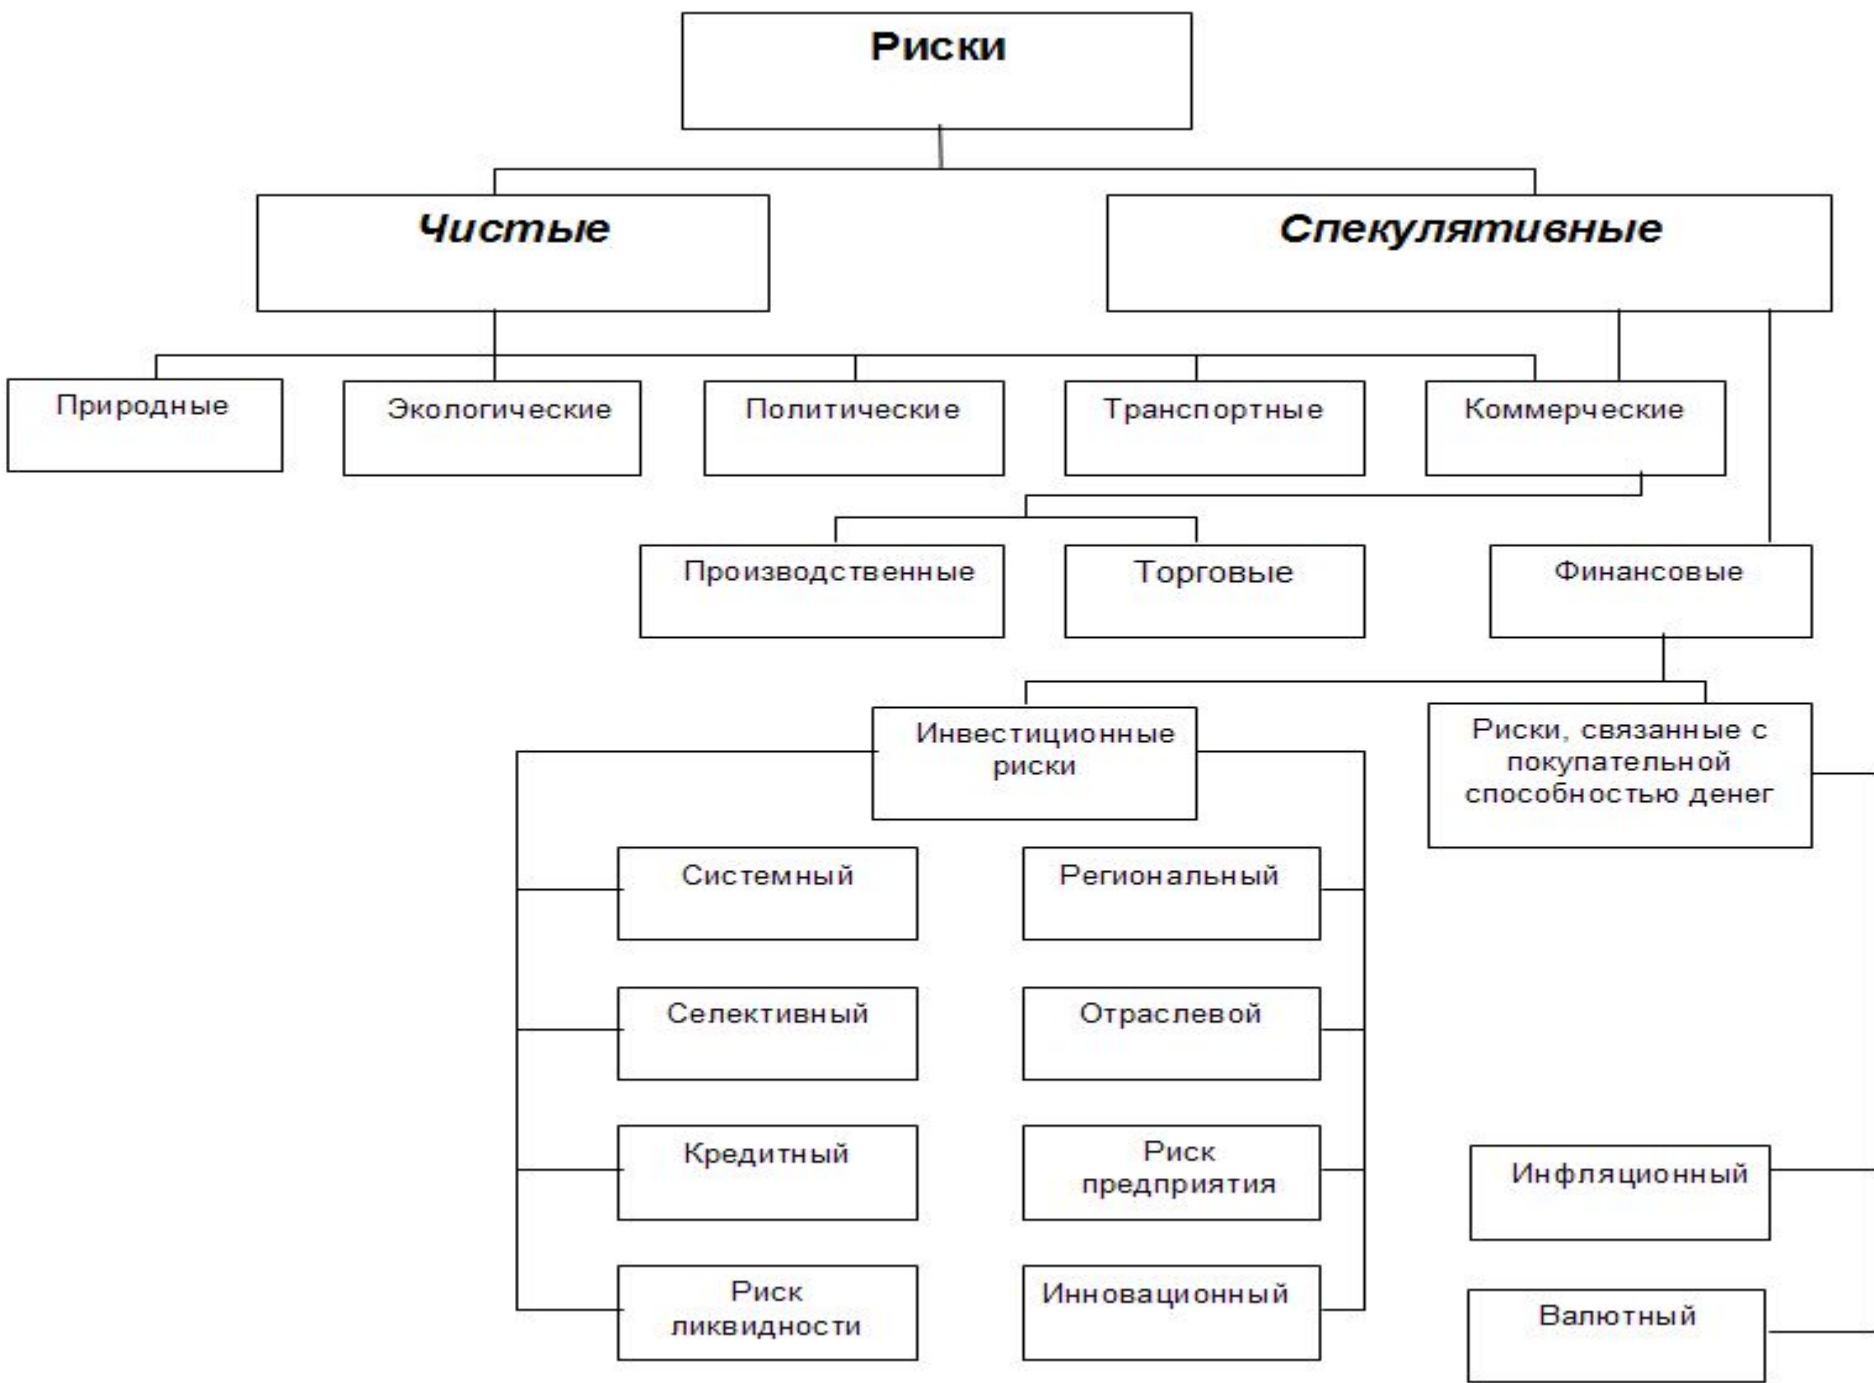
Риски

Чистые

Спекулятивные

Природные

Экологические

Политические

Транспортные

Коммерческие

Производственные

Торговые

Финансовые

Инвестиционные риски

Риски, связанные с покупательной способностью денег

Системный

Региональный

Селективный

Отраслевой

Кредитный

Риск предприятия

Риск ликвидности

Инновационный

Инфляционный

Валютный